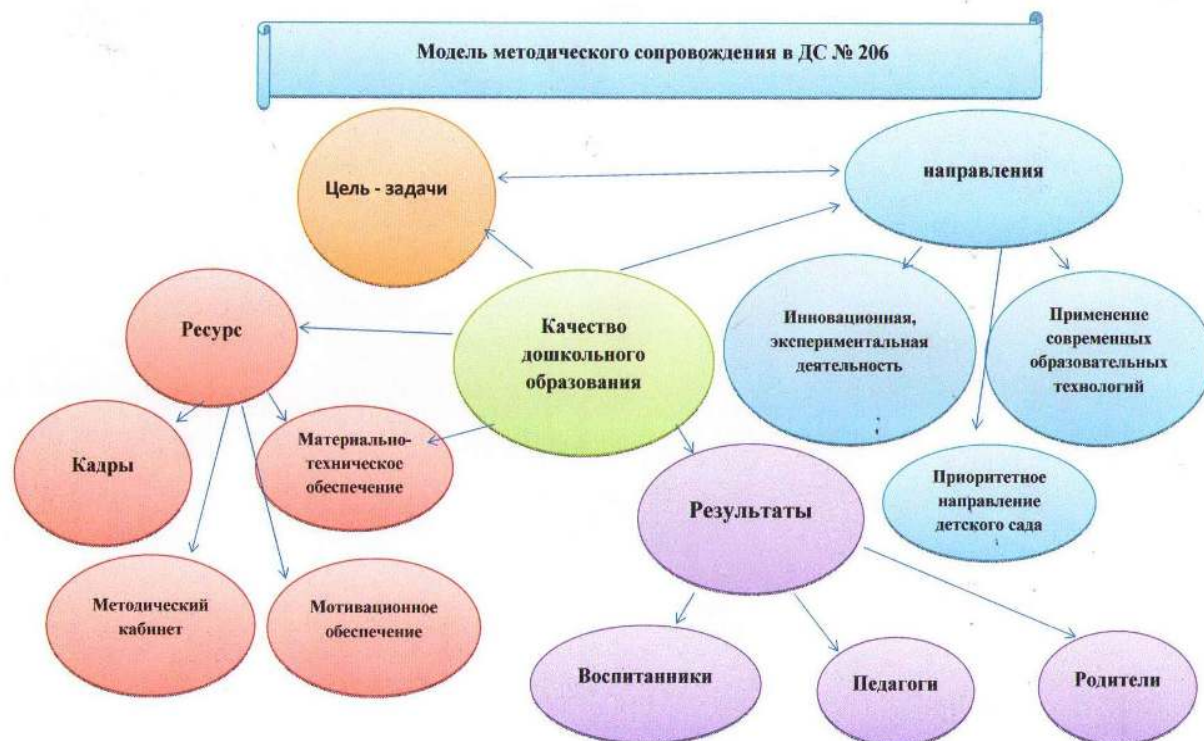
Модель методического сопровождения в ДС № 206

Цель - задачи

направления

Ресурс

Качество дошкольного образования

Инновационная, экспериментальная деятельность

Применение современных образовательных технологий

Кадры

Материально-техническое обеспечение

Приоритетное направление детского сада

Результаты

Методический кабинет

Мотивационное обеспечение

Воспитанники

Педагоги

Родители